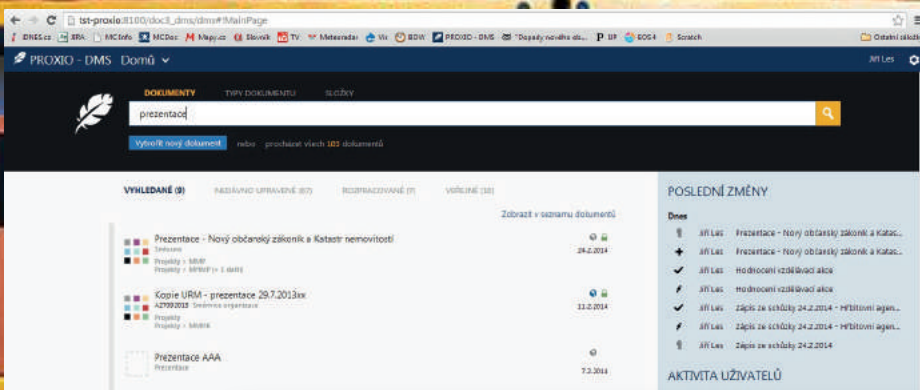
tst-proxio:8100/doc3_dms/dms#!MainPage

iDNES.cz XRA MCInfo MCDoc Mapy.cz Slovník TV Meteoradar Vic BDW PROXIO - DMS "Dopady nového ob... UP EOS4 Scratch Ostatní záložky

PROXIO - DMS Domů

Jiří Les

DOKUMENTY TYPY DOKUMENTU SLOŽKY

prezentace

Vytvořit nový dokument nebo procházet všech 101 dokumentů

VYHLEDANÉ (9) NEDÁVNO UPRAVENÉ (67) ROZPRACOVANÉ (7) VEŘEJNÉ (10)

Zobrazit v seznamu dokumentů

Prezentace - Nový občanský zákoník a Katastr nemovitostí
Směrnice
Projekty > MMF
Projekty > MMMF (+ 1 další)
24.2.2014

Kopie URM - prezentace 29.7.2013xx
A27092013 Směrnice organizace
Projekty
Projekty > MMMR
11.2.2014

Prezentace AAA
Prezentace
7.2.2014

POSLEDNÍ ZMĚNY

Dnes
Jiří Les Prezentace - Nový občanský zákoník a Katac...
Jiří Les Prezentace - Nový občanský zákoník a Katac...
Jiří Les Hodnocení vzdělávací akce
Jiří Les Hodnocení vzdělávací akce
Jiří Les Zápis ze schůzky 24.2.2014 - Hřbitovní agen...
Jiří Les Zápis ze schůzky 24.2.2014 - Hřbitovní agen...
Jiří Les Zápis ze schůzky 24.2.2014

AKTIVITA UŽIVATELŮ